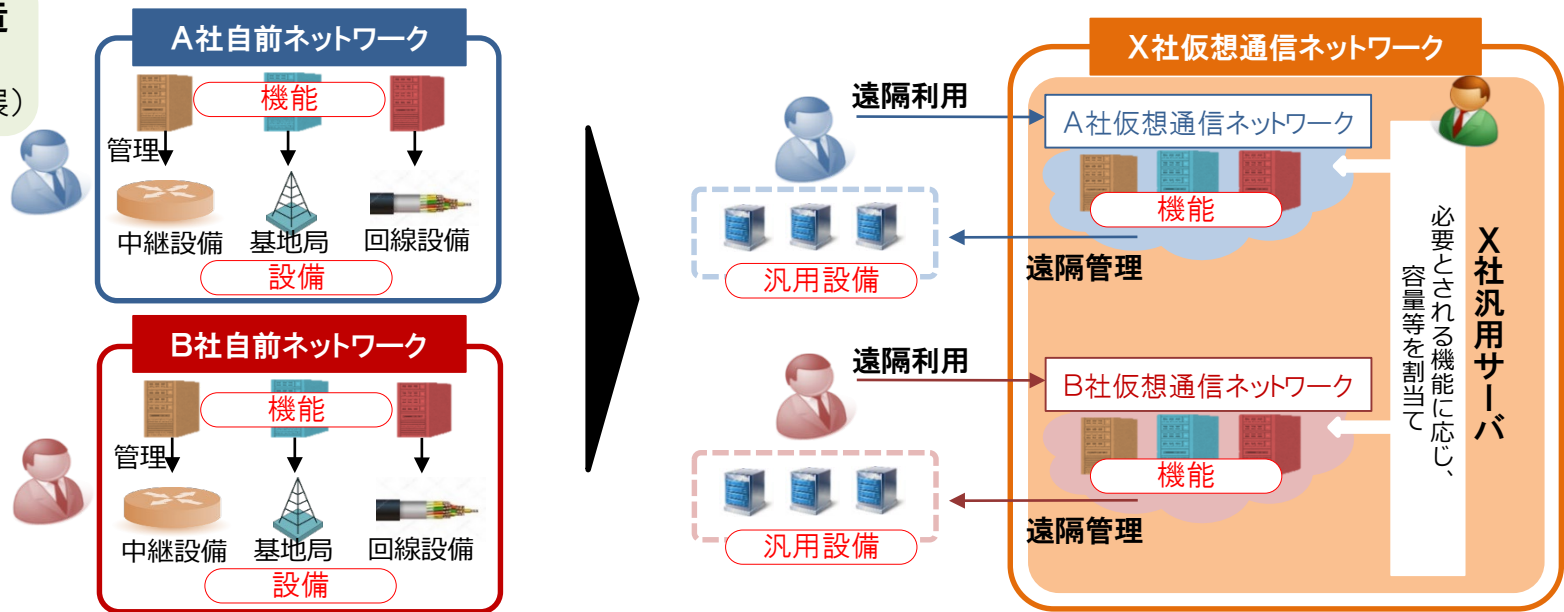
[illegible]

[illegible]

A社自前ネットワーク

機能

管理

中継設備 基地局 回線設備

設備

B社自前ネットワーク

機能

管理

中継設備 基地局 回線設備

設備

遠隔利用

汎用設備

遠隔管理

遠隔利用

汎用設備

遠隔管理

X社仮想通信ネットワーク

A社仮想通信ネットワーク

機能

B社仮想通信ネットワーク

機能

必要とされる機能に応じ、容量等を割当て

X社汎用サーバ